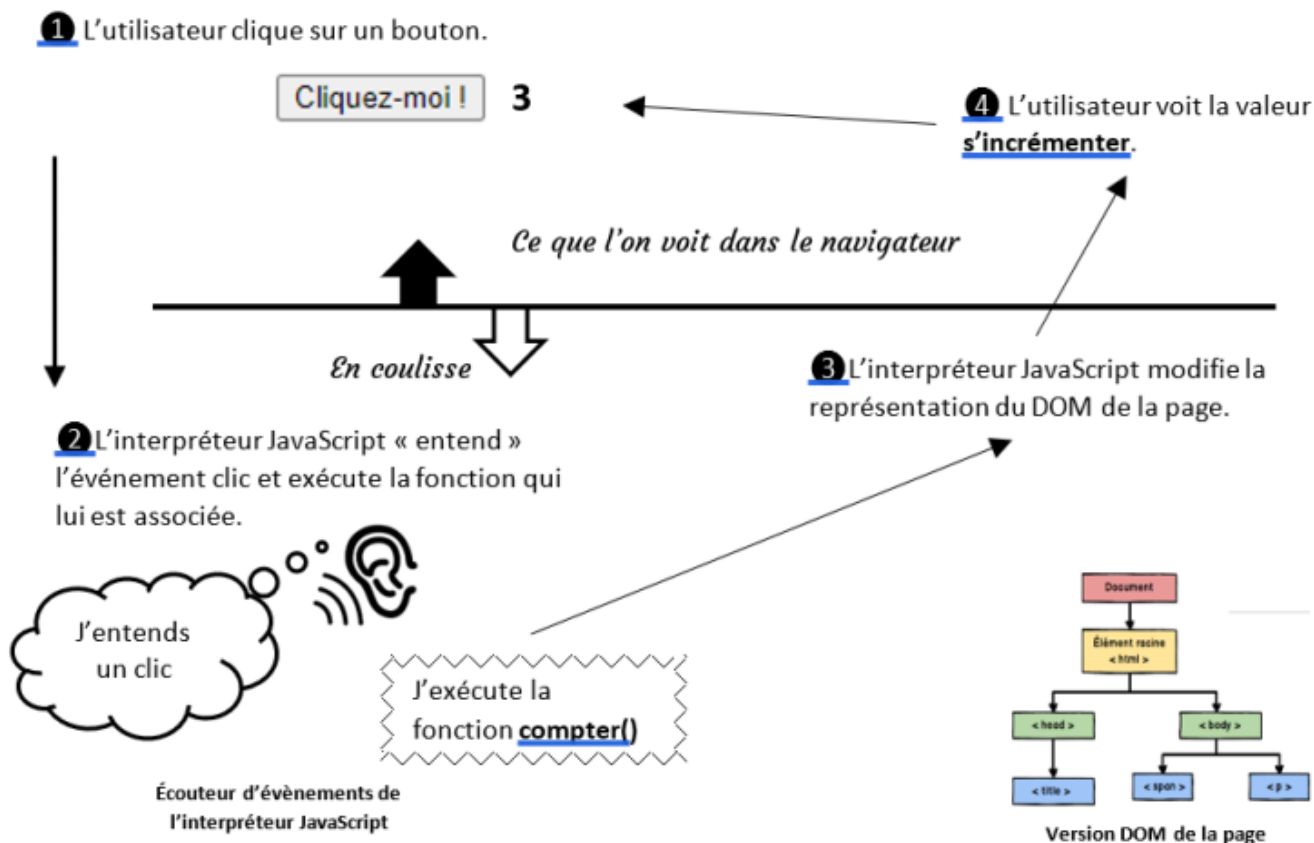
❶ L'utilisateur clique sur un bouton.

Cliquez-moi ! 3

❹ L'utilisateur voit la valeur **s'incrémenter**.

Ce que l'on voit dans le navigateur

En coulisse

❸ L'interpréteur JavaScript modifie la représentation du DOM de la page.

❷ L'interpréteur JavaScript « entend » l'événement clic et exécute la fonction qui lui est associée.

J'entends un clic

J'exécute la fonction **compter()**

Écouteur d'évènements de l'interpréteur JavaScript

Document

Élément racine
< html >

< head >

< body >

< title >

< span >

< p >

Version DOM de la page